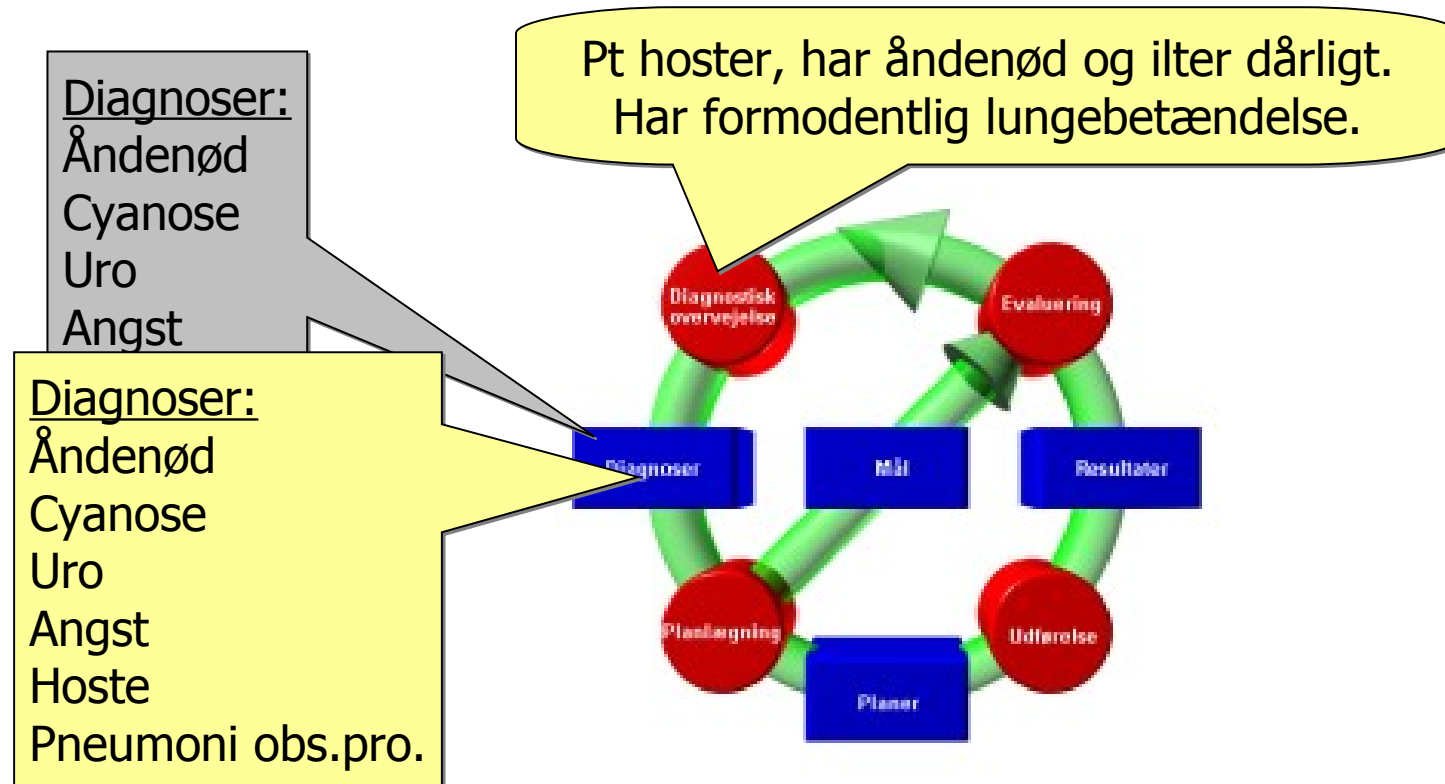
Diagnoser:
Åndenød
Cyanose
Uro
Angst

Pt hoster, har åndenød og ilter dårligt. Har formodentlig lungebetændelse.

Diagnoser:
Åndenød
Cyanose
Uro
Angst
Hoste
Pneumoni obs.pro.

Diagnostisk overvejelse

Evaluering

Diagnoser

Mål

Resultater

Planlægning

Udførelse

Planer